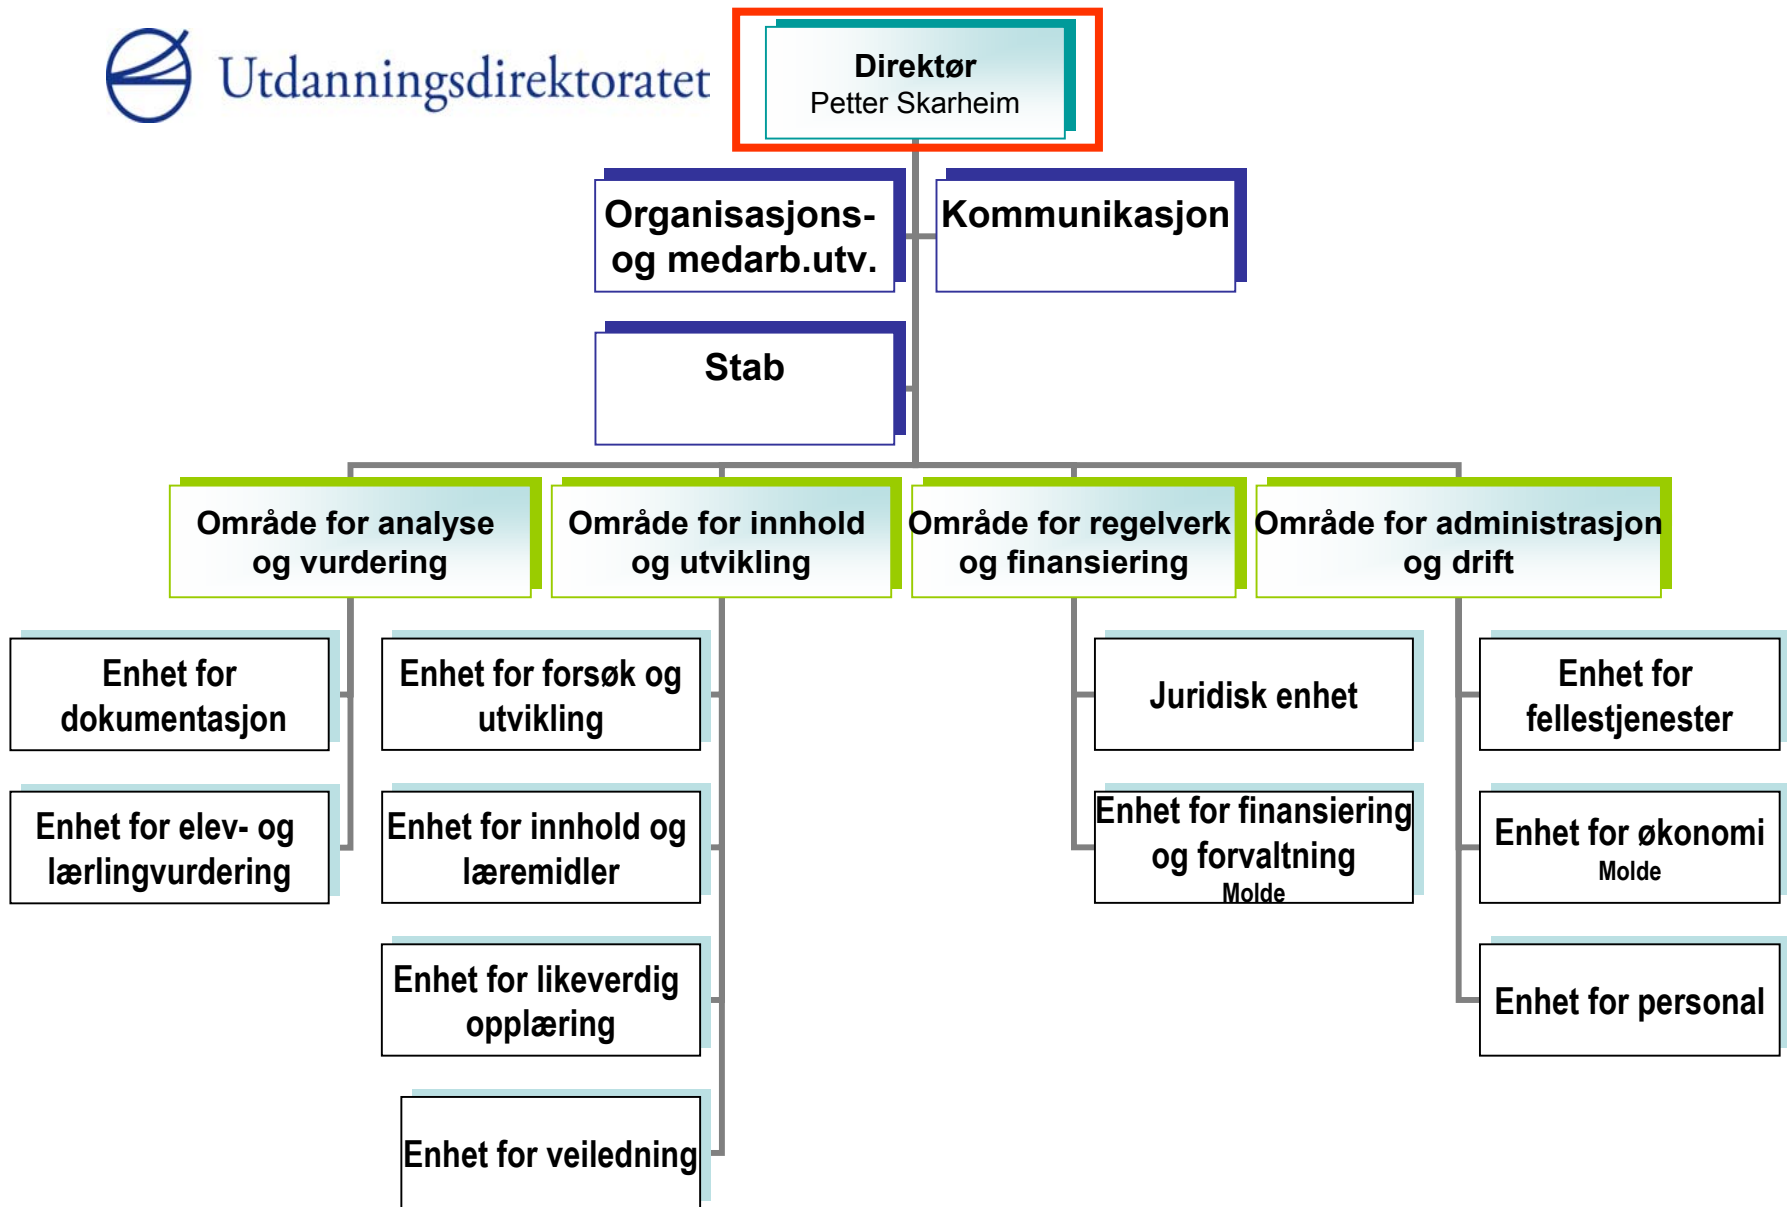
Utdanningsdirektoratet

Direktør
Petter Skarheim

Organisasjons- og medarb.utv.

Kommunikasjon

Stab

Område for analyse og vurdering

Område for innhold og utvikling

Område for regelverk og finansiering

Område for administrasjon og drift

Enhet for dokumentasjon

Enhet for elev- og lærlingvurdering

Enhet for forsøk og utvikling

Enhet for innhold og læremidler

Enhet for likeverdig opplæring

Enhet for veiledning

Juridisk enhet

Enhet for finansiering og forvaltning
Molde

Enhet for fellestjenester

Enhet for økonomi
Molde

Enhet for personal